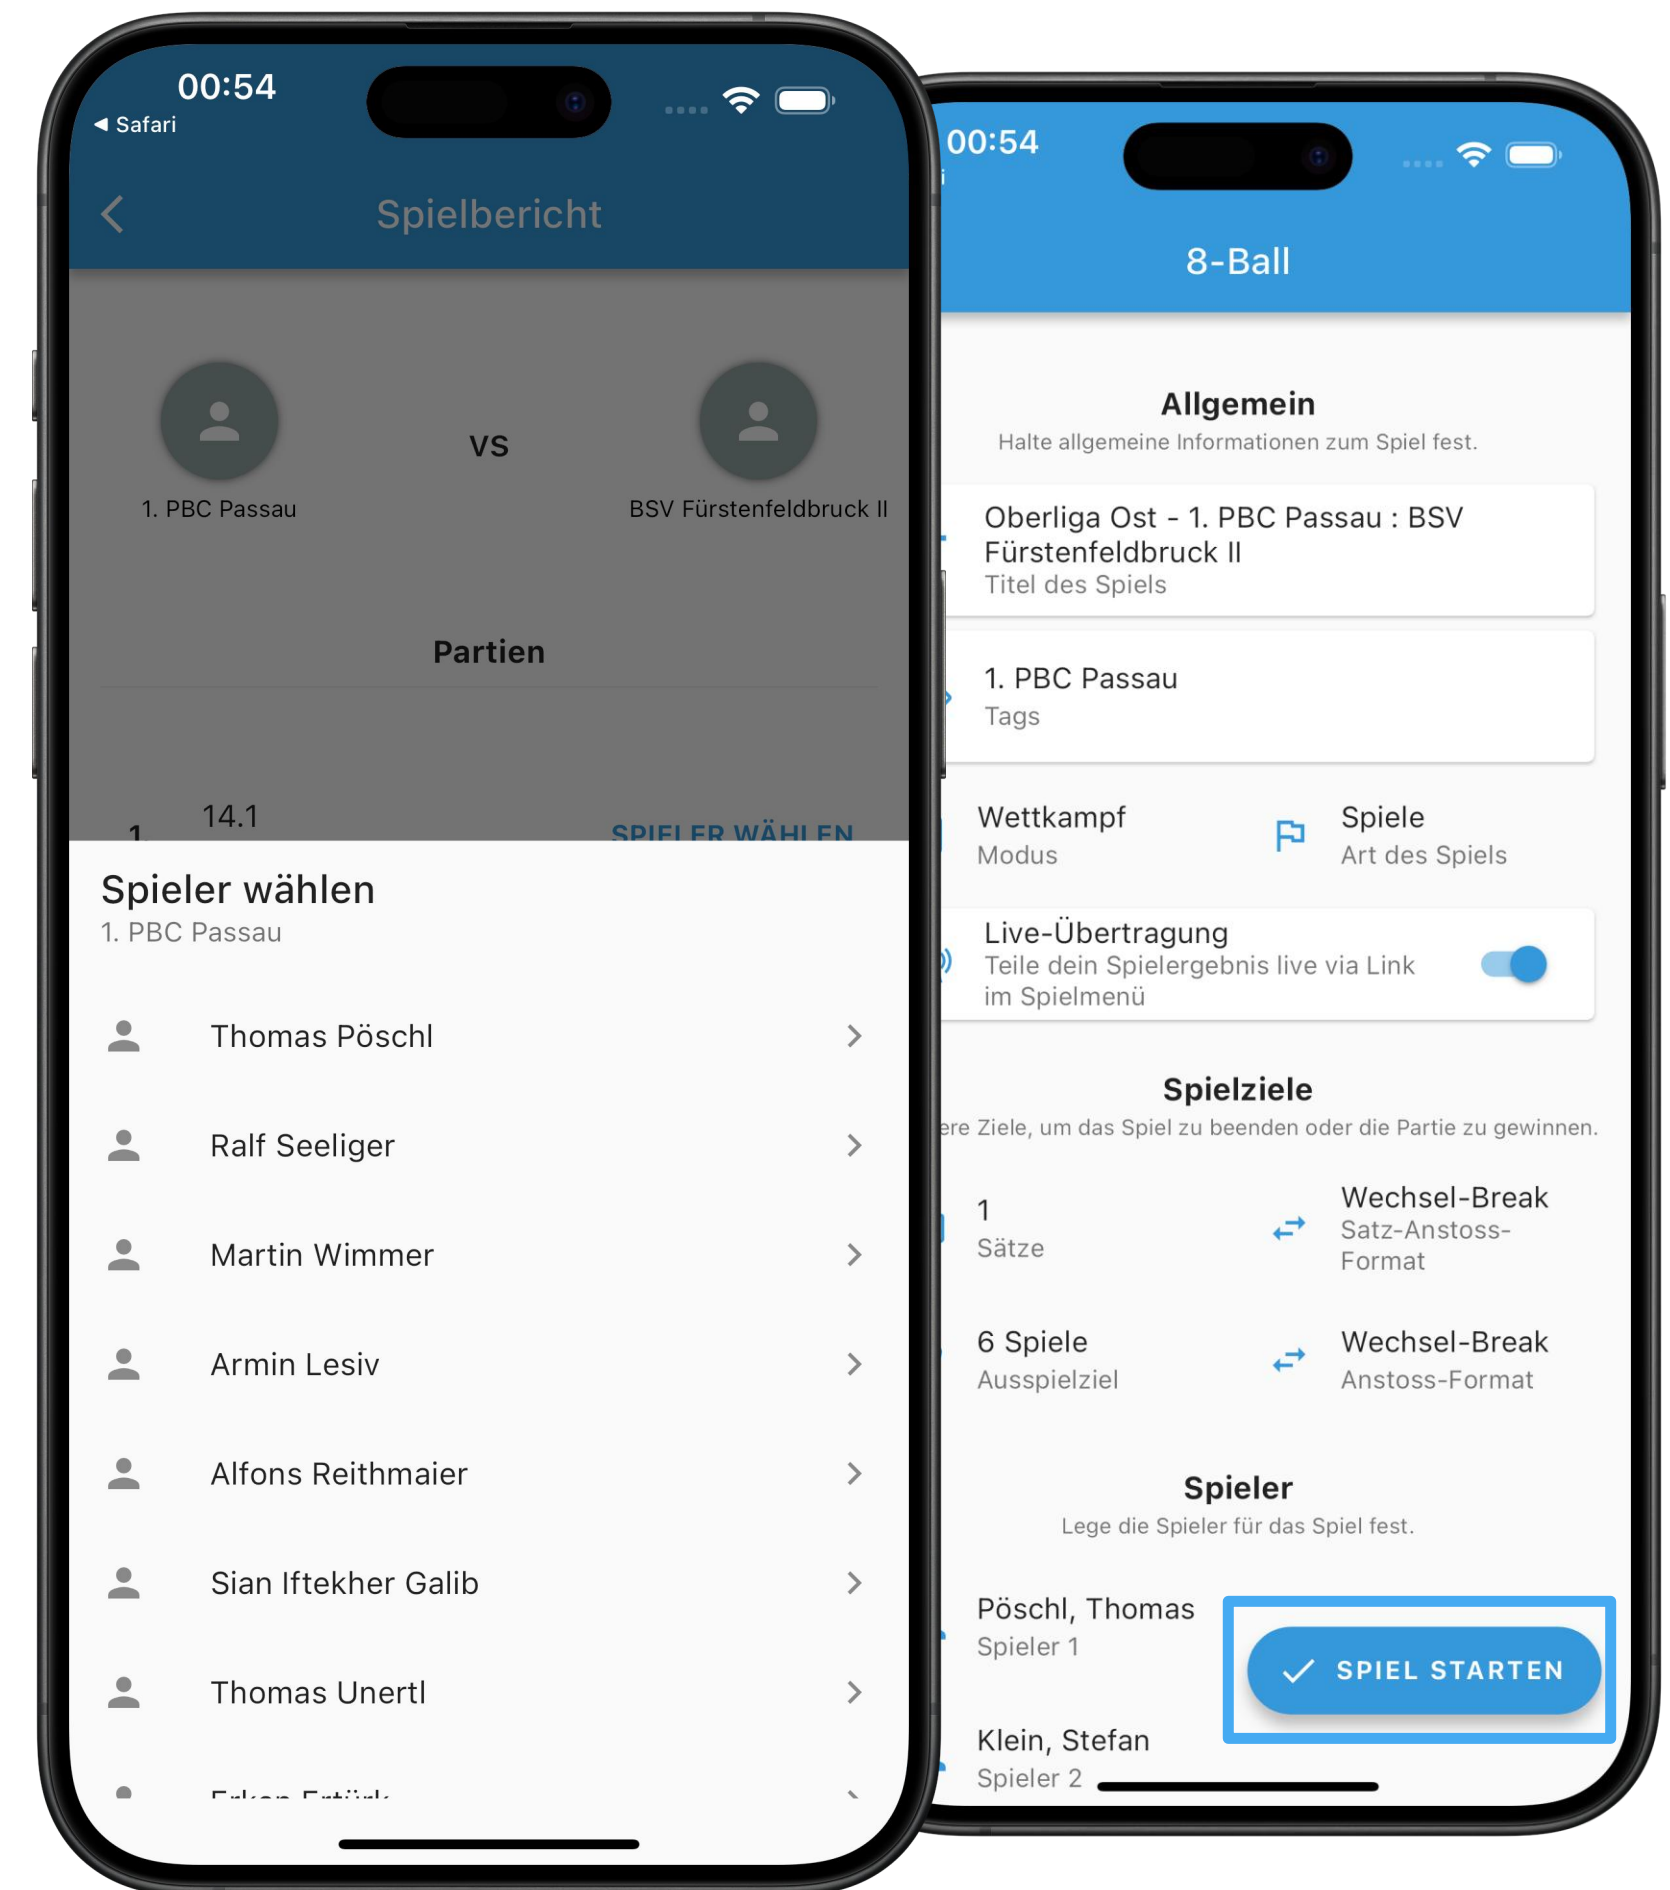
00:54
◀ Safari

Spielbericht

VS

1. PBC Passau

BSV Fürstenfeldbruck II

Partien

1.

14.1

SPIELER WÄHLEN

Spieler wählen
1. PBC Passau

Thomas Pöschl

Ralf Seeliger

Martin Wimmer

Armin Lesiv

Alfons Reithmaier

Sian Iftekher Galib

Thomas Unertl

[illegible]

00:54

8-Ball

Allgemein
Halte allgemeine Informationen zum Spiel fest.

Oberliga Ost - 1. PBC Passau : BSV Fürstenfeldbruck II
Titel des Spiels

1. PBC Passau
Tags

Wettkampf
Modus

Spiele
Art des Spiels

Live-Übertragung
Teile dein Spielergebnis live via Link im Spielmenü

Spielziele
ere Ziele, um das Spiel zu beenden oder die Partie zu gewinnen.

1
Sätze

Wechsel-Break
Satz-Anstoss-Format

6 Spiele
Ausspielziel

Wechsel-Break
Anstoss-Format

Spieler
Lege die Spieler für das Spiel fest.

Pöschl, Thomas
Spieler 1

SPIEL STARTEN

Klein, Stefan
Spieler 2